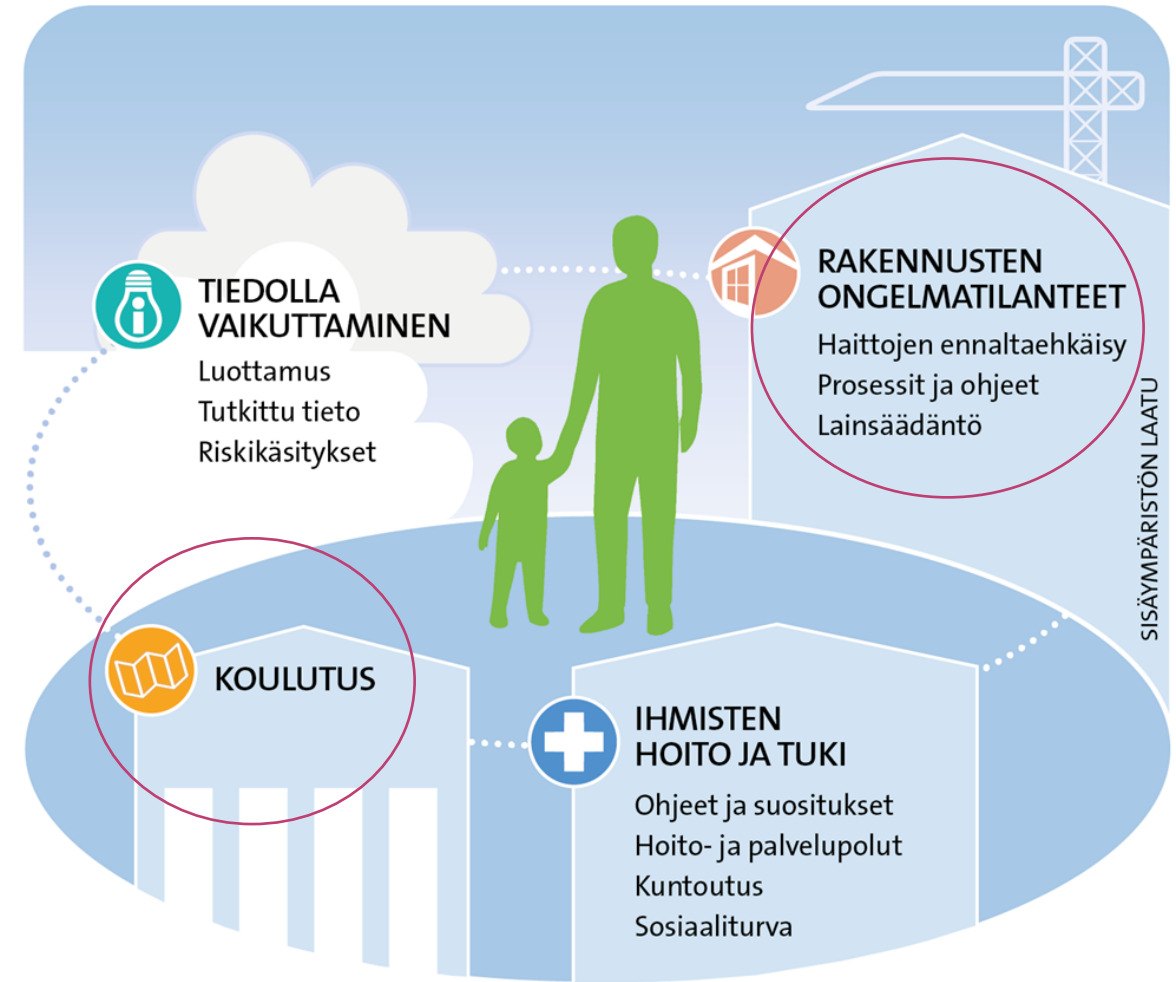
TIEDOLLA VAIKUTTAMINEN
Luottamus
Tutkittu tieto
Riskikäsitykset

RAKENNUSTEN ONGELMATILANTEET
Haittojen ennaltaehkäisy
Prosessit ja ohjeet
Lainsäädäntö

SISÄYMPÄRISTÖN LAATU

KOULUTUS

IHMISTEN HOITO JA TUKI
Ohjeet ja suositukset
Hoito- ja palvelupolut
Kuntoutus
Sosiaaliturva